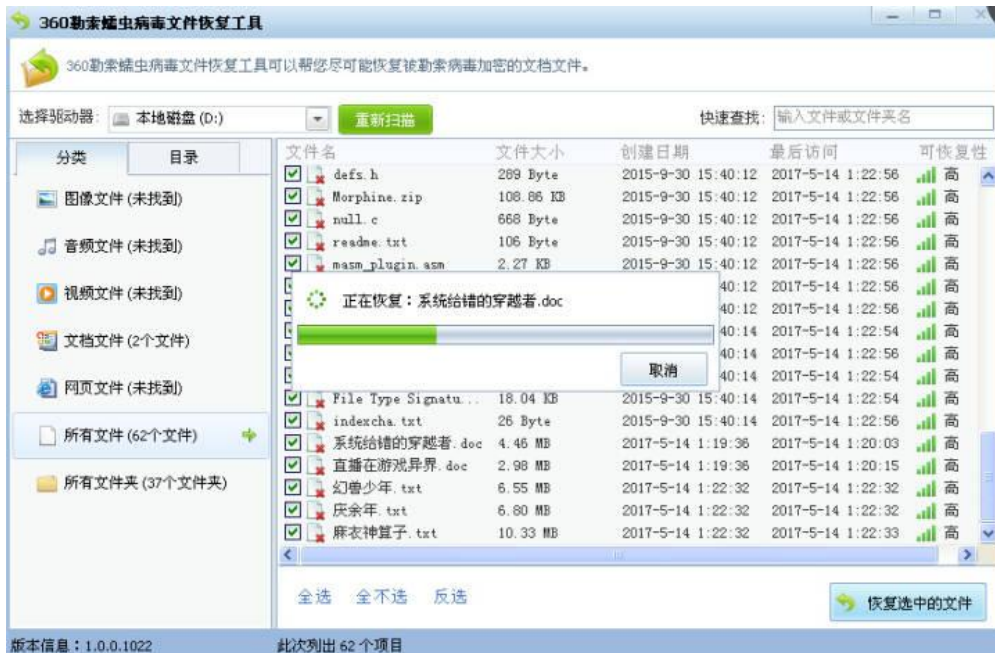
360勒索蠕虫病毒文件恢复工具

360勒索蠕虫病毒文件恢复工具可以帮您尽可能恢复被勒索病毒加密的文档文件。

选择驱动器： 本地磁盘 (D:) 重新扫描 快速查找： 输入文件或文件夹名

分类 目录

图像文件 (未找到)
音频文件 (未找到)
视频文件 (未找到)
文档文件 (2个文件)
网页文件 (未找到)
所有文件 (62个文件)
所有文件夹 (37个文件夹)

| 文件名 | 文件大小 | 创建日期 | 最后访问 | 可恢复性 |
|---|---|---|---|---|
| defs.h | 289 Byte | 2015-9-30 15:40:12 | 2017-5-14 1:22:56 | 高 |
| Morphine.zip | 108.86 KB | 2015-9-30 15:40:12 | 2017-5-14 1:22:56 | 高 |
| null.c | 668 Byte | 2015-9-30 15:40:12 | 2017-5-14 1:22:56 | 高 |
| readme.txt | 106 Byte | 2015-9-30 15:40:12 | 2017-5-14 1:22:56 | 高 |
| masm_plugin.asm | 2.27 KB | 2015-9-30 15:40:12 | 2017-5-14 1:22:56 | 高 |
| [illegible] | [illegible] | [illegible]40:12 | 2017-5-14 1:22:56 | 高 |
| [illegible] | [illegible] | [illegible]40:12 | 2017-5-14 1:22:56 | 高 |
| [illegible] | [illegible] | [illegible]40:14 | 2017-5-14 1:22:54 | 高 |
| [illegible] | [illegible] | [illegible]40:14 | 2017-5-14 1:22:56 | 高 |
| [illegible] | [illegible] | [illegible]40:14 | 2017-5-14 1:22:54 | 高 |
| File Type Signatu... | 18.04 KB | 2015-9-30 15:40:14 | 2017-5-14 1:22:54 | 高 |
| indexcha.txt | 26 Byte | 2015-9-30 15:40:14 | 2017-5-14 1:22:56 | 高 |
| 系统给错的穿越者.doc | 4.46 MB | 2017-5-14 1:19:36 | 2017-5-14 1:20:03 | 高 |
| 直播在游戏异界.doc | 2.98 MB | 2017-5-14 1:19:36 | 2017-5-14 1:20:15 | 高 |
| 幻兽少年.txt | 6.55 MB | 2017-5-14 1:22:32 | 2017-5-14 1:22:32 | 高 |
| 庆余年.txt | 6.80 MB | 2017-5-14 1:22:32 | 2017-5-14 1:22:32 | 高 |
| 麻衣神算子.txt | 10.33 MB | 2017-5-14 1:22:32 | 2017-5-14 1:22:33 | 高 |

正在恢复：系统给错的穿越者.doc
取消

全选 全不选 反选 恢复选中的文件

版本信息：1.0.0.1022 此次列出 62 个项目